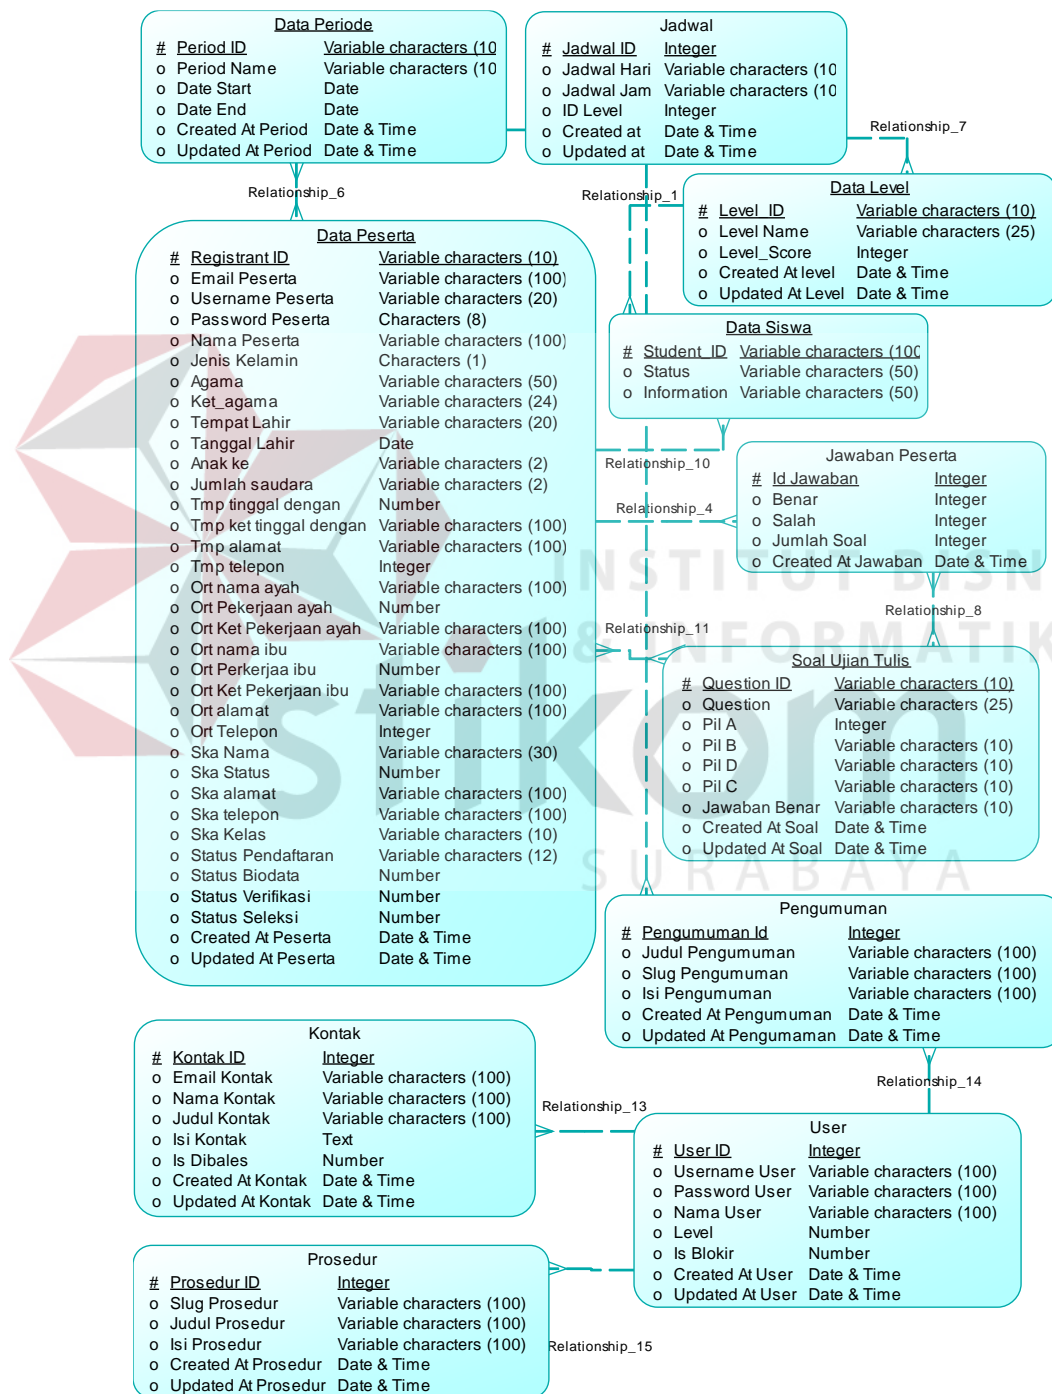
Data Periode

| | | |
|---|---|---|
| # | Period ID | Variable characters (10 |
| o | Period Name | Variable characters (10 |
| o | Date Start | Date |
| o | Date End | Date |
| o | Created At Period | Date & Time |
| o | Updated At Period | Date & Time |

Jadwal

| | | |
|---|---|---|
| # | Jadwal ID | Integer |
| o | Jadwal Hari | Variable characters (10 |
| o | Jadwal Jam | Variable characters (10 |
| o | ID Level | Integer |
| o | Created at | Date & Time |
| o | Updated at | Date & Time |

Relationship_7

Relationship_6

Relationship_1

Data Level

| | | |
|---|---|---|
| # | Level_ID | Variable characters (10) |
| o | Level Name | Variable characters (25) |
| o | Level_Score | Integer |
| o | Created At level | Date & Time |
| o | Updated At Level | Date & Time |

Data Peserta

| | | |
|---|---|---|
| # | Registrant ID | Variable characters (10) |
| o | Email Peserta | Variable characters (100) |
| o | Username Peserta | Variable characters (20) |
| o | Password Peserta | Characters (8) |
| o | Nama Peserta | Variable characters (100) |
| o | Jenis Kelamin | Characters (1) |
| o | Agama | Variable characters (50) |
| o | Ket_agama | Variable characters (24) |
| o | Tempat Lahir | Variable characters (20) |
| o | Tanggal Lahir | Date |
| o | Anak ke | Variable characters (2) |
| o | Jumlah saudara | Variable characters (2) |
| o | Tmp tinggal dengan | Number |
| o | Tmp ket tinggal dengan | Variable characters (100) |
| o | Tmp alamat | Variable characters (100) |
| o | Tmp telepon | Integer |
| o | Ort nama ayah | Variable characters (100) |
| o | Ort Pekerjaan ayah | Number |
| o | Ort Ket Pekerjaan ayah | Variable characters (100) |
| o | Ort nama ibu | Variable characters (100) |
| o | Ort Perkerjaa ibu | Number |
| o | Ort Ket Pekerjaan ibu | Variable characters (100) |
| o | Ort alamat | Variable characters (100) |
| o | Ort Telepon | Integer |
| o | Ska Nama | Variable characters (30) |
| o | Ska Status | Number |
| o | Ska alamat | Variable characters (100) |
| o | Ska telepon | Variable characters (100) |
| o | Ska Kelas | Variable characters (10) |
| o | Status Pendaftaran | Variable characters (12) |
| o | Status Biodata | Number |
| o | Status Verifikasi | Number |
| o | Status Seleksi | Number |
| o | Created At Peserta | Date & Time |
| o | Updated At Peserta | Date & Time |

Data Siswa

| | | |
|---|---|---|
| # | Student_ID | Variable characters (10( |
| o | Status | Variable characters (50) |
| o | Information | Variable characters (50) |

Relationship_10

Jawaban Peserta

| | | |
|---|---|---|
| # | Id Jawaban | Integer |
| o | Benar | Integer |
| o | Salah | Integer |
| o | Jumlah Soal | Integer |
| o | Created At Jawaban | Date & Time |

Relationship_4

Relationship_8

Relationship_11

Soal Ujian Tulis

| | | |
|---|---|---|
| # | Question ID | Variable characters (10) |
| o | Question | Variable characters (25) |
| o | Pil A | Integer |
| o | Pil B | Variable characters (10) |
| o | Pil D | Variable characters (10) |
| o | Pil C | Variable characters (10) |
| o | Jawaban Benar | Variable characters (10) |
| o | Created At Soal | Date & Time |
| o | Updated At Soal | Date & Time |

Pengumuman

| | | |
|---|---|---|
| # | Pengumuman Id | Integer |
| o | Judul Pengumuman | Variable characters (100) |
| o | Slug Pengumuman | Variable characters (100) |
| o | Isi Pengumuman | Variable characters (100) |
| o | Created At Pengumuman | Date & Time |
| o | Updated At Pengumaman | Date & Time |

Kontak

| | | |
|---|---|---|
| # | Kontak ID | Integer |
| o | Email Kontak | Variable characters (100) |
| o | Nama Kontak | Variable characters (100) |
| o | Judul Kontak | Variable characters (100) |
| o | Isi Kontak | Text |
| o | Is Dibales | Number |
| o | Created At Kontak | Date & Time |
| o | Updated At Kontak | Date & Time |

Relationship_14

Relationship_13

User

| | | |
|---|---|---|
| # | User ID | Integer |
| o | Username User | Variable characters (100) |
| o | Password User | Variable characters (100) |
| o | Nama User | Variable characters (100) |
| o | Level | Number |
| o | Is Blokir | Number |
| o | Created At User | Date & Time |
| o | Updated At User | Date & Time |

Prosedur

| | | |
|---|---|---|
| # | Prosedur ID | Integer |
| o | Slug Prosedur | Variable characters (100) |
| o | Judul Prosedur | Variable characters (100) |
| o | Isi Prosedur | Variable characters (100) |
| o | Created At Prosedur | Date & Time |
| o | Updated At Prosedur | Date & Time |

Relationship_15

INSTITUT BISNIS DAN INFORMATIKA stikom SURABAYA